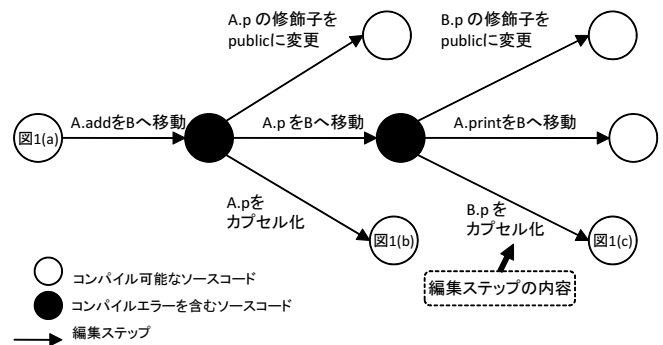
A.p の修飾子を publicに変更

B.p の修飾子を publicに変更

図1(a)

A.addをBへ移動

A.p をBへ移動

A.printをBへ移動

A.pを カプセル化

図1(b)

B.p を カプセル化

図1(c)

コンパイル可能なソースコード

コンパイルエラーを含むソースコード

編集ステップの内容

編集ステップ